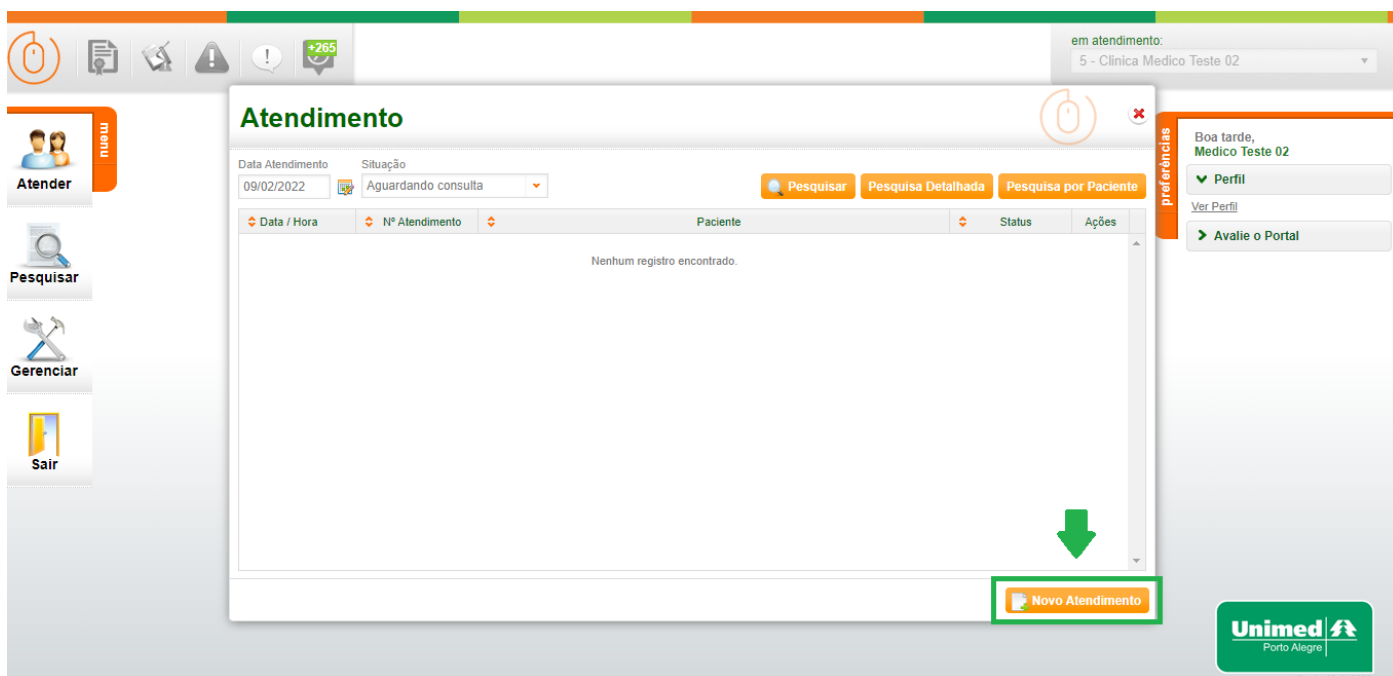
+265

em atendimento:
5 - Clínica Medico Teste 02

menu

Atender

Pesquisar

Gerenciar

Sair

Atendimento

Data Atendimento
09/02/2022

Situação
Aguardando consulta

Pesquisar
Pesquisa Detalhada
Pesquisa por Paciente

| Data / Hora | Nº Atendimento | Paciente | Status | Ações |
|---|---|---|---|---|
| Nenhum registro encontrado. | | | | |

Novo Atendimento

preferências

Boa tarde,
Medico Teste 02

Perfil

Ver Perfil

Avalie o Portal

Unimed
Porto Alegre